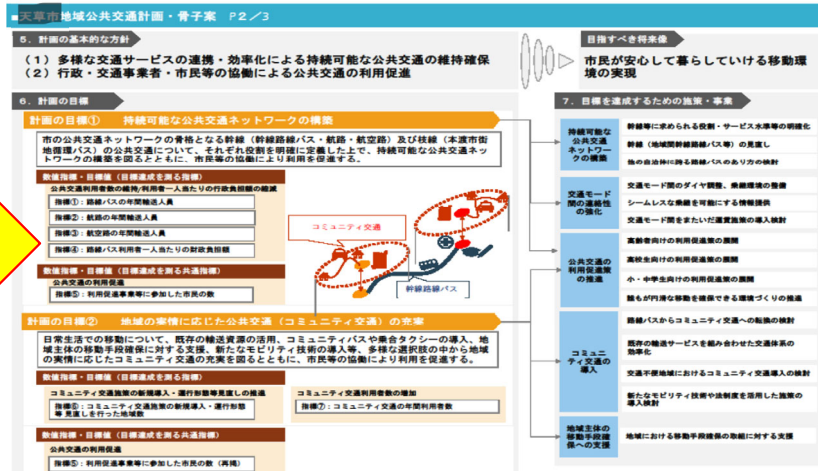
■天草市地域公共交通計画・骨子案　P2／3

5．計画の基本的な方針

（1）多様な交通サービスの連携・効率化による持続可能な公共交通の維持確保
（2）行政・交通事業者・市民等の協働による公共交通の利用促進

目指すべき将来像

市民が安心して暮らしていける移動環境の実現

6．計画の目標

計画の目標①　持続可能な公共交通ネットワークの構築

市の公共交通ネットワークの骨格となる幹線（幹線路線バス・航路・航空路）及び枝線（本渡市街地循環バス）の公共交通について、それぞれ役割を明確に定義した上で、持続可能な公共交通ネットワークの構築を図るとともに、市民等の協働により利用を促進する。

数値指標・目標値（目標達成を測る指標）
公共交通利用者数の維持／利用者一人当たりの行政負担額の縮減
指標①：路線バスの年間輸送人員
指標②：航路の年間輸送人員
指標③：航空路の年間輸送人員
指標④：路線バス利用者一人当たりの財政負担額

数値指標・目標値（目標達成を測る共通指標）
公共交通の利用促進
指標⑤：利用促進事業等に参加した市民の数

コミュニティ交通

幹線路線バス

計画の目標②　地域の実情に応じた公共交通（コミュニティ交通）の充実

日常生活での移動について、既存の輸送資源の活用、コミュニティバスや乗合タクシーの導入、地域主体の移動手段確保に対する支援、新たなモビリティ技術の導入等、多様な選択肢の中から地域の実情に応じた公共交通の充実を図るとともに、市民等の協働により利用を促進する。

数値指標・目標値（目標達成を測る指標）
コミュニティ交通施策の新規導入・運行形態等見直しの推進
指標⑥：コミュニティ交通施策の新規導入・運行形態等見直しを行った地域数
コミュニティ交通利用者数の増加
指標⑦：コミュニティ交通の年間利用者数

数値指標・目標値（目標達成を測る共通指標）
公共交通の利用促進
指標⑤：利用促進事業等に参加した市民の数（再掲）

7．目標を達成するための施策・事業

持続可能な公共交通ネットワークの構築
幹線等に求められる役割・サービス水準等の明確化
幹線（地域間幹線路線バス等）の見直し
他の自治体に跨る路線バスのあり方の検討

交通モード間の連続性の強化
交通モード間のダイヤ調整、乗継環境の整備
シームレスな乗継を可能にする情報提供
交通モード間をまたいだ運賃施策の導入検討

公共交通の利用促進策の推進
高齢者向けの利用促進策の展開
高校生向けの利用促進策の展開
小・中学生向けの利用促進策の展開
誰もが円滑な移動を確保できる環境づくりの推進

コミュニティ交通の導入
路線バスからコミュニティ交通への転換の検討
既存の輸送サービスを組み合わせた交通体系の効率化
交通不便地域におけるコミュニティ交通導入の検討
新たなモビリティ技術や法制度を活用した施策の導入検討

地域主体の移動手段確保への支援
地域における移動手段確保の取組に対する支援